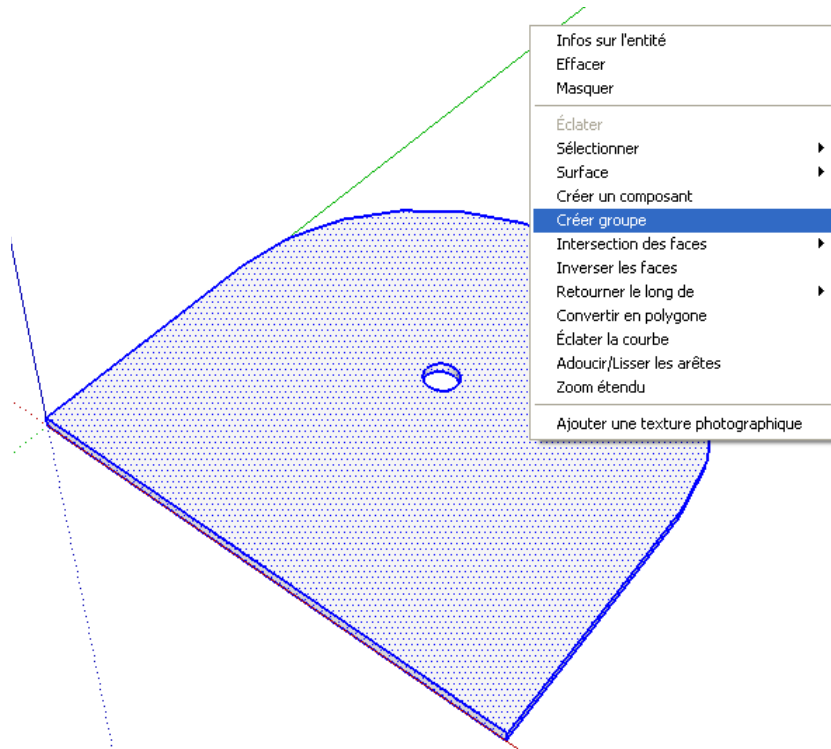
Infos sur l'entité
Effacer
Masquer

Éclater
Sélectionner
Surface
Créer un composant
Créer groupe
Intersection des faces
Inverser les faces
Retourner le long de
Convertir en polygone
Éclater la courbe
Adoucir/Lisser les arêtes
Zoom étendu

Ajouter une texture photographique